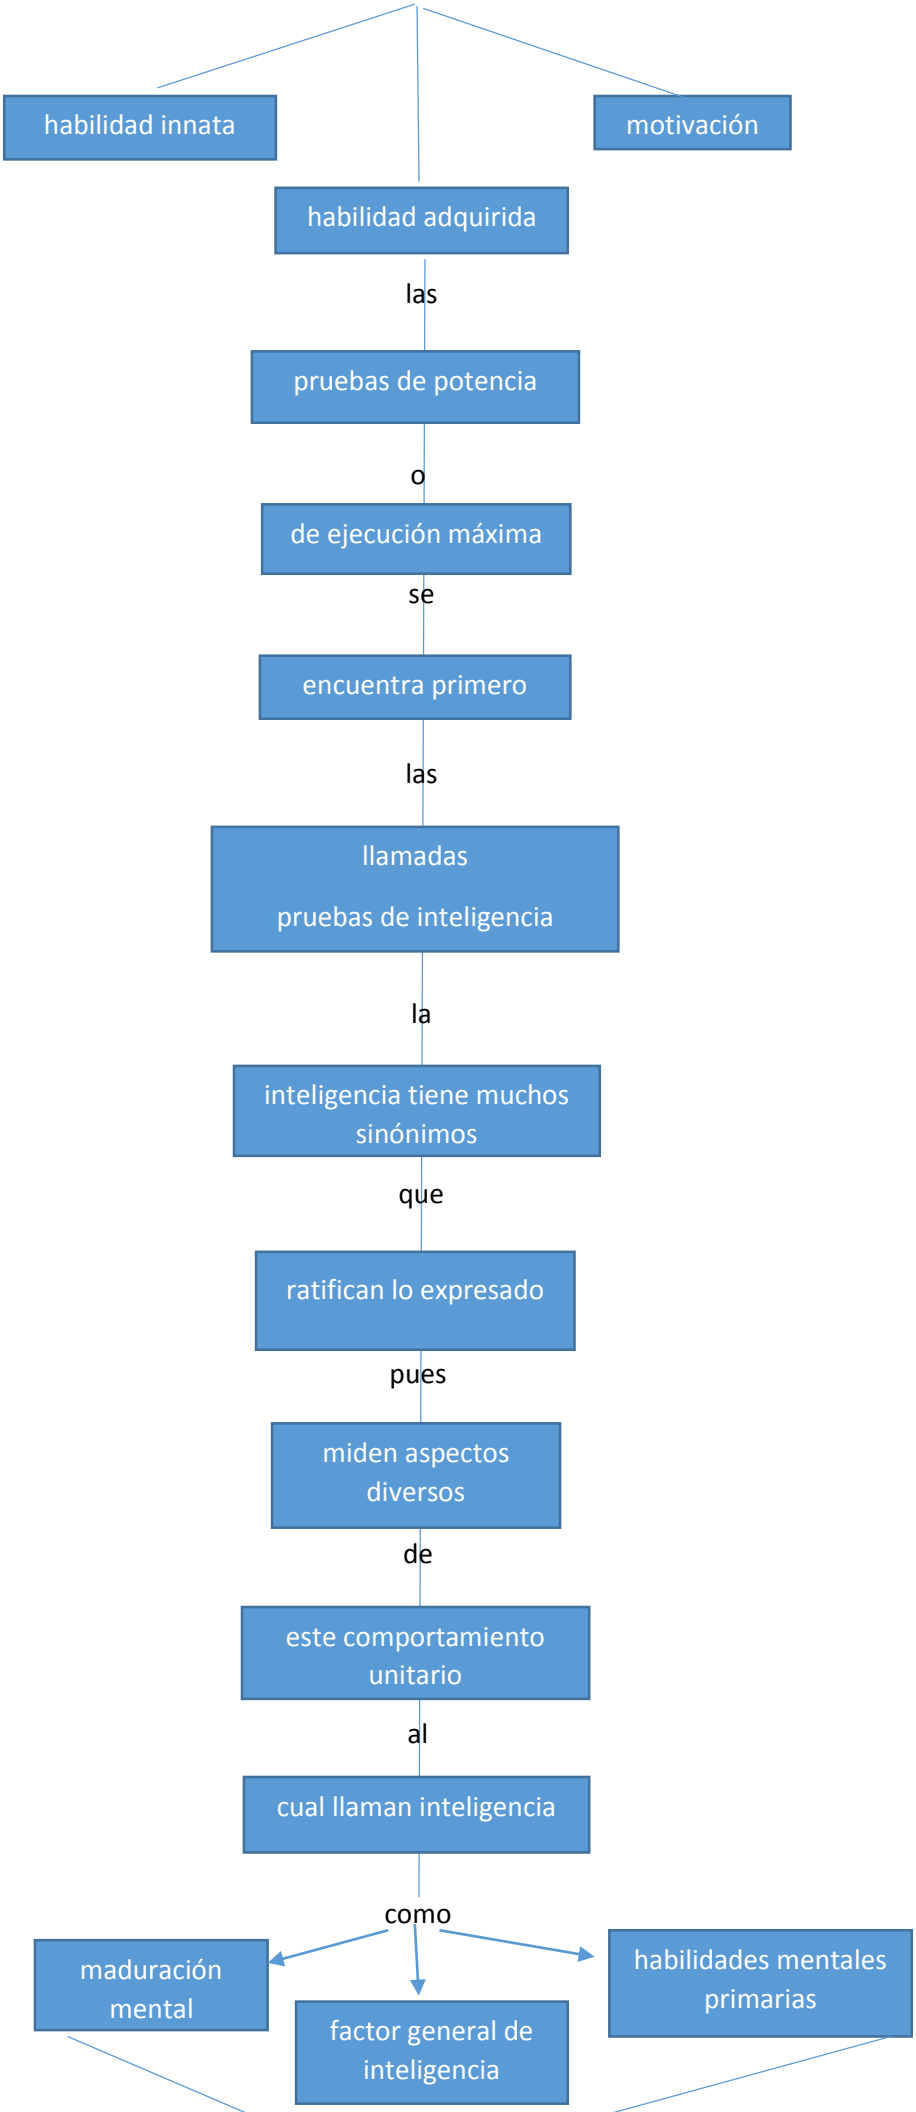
habilidad innata

motivación

habilidad adquirida

las

pruebas de potencia

o

de ejecución máxima

se

encuentra primero

las

llamadas

pruebas de inteligencia

la

inteligencia tiene muchos sinónimos

que

ratifican lo expresado

pues

miden aspectos diversos

de

este comportamiento unitario

al

cual llaman inteligencia

como

maduración mental

factor general de inteligencia

habilidades mentales primarias